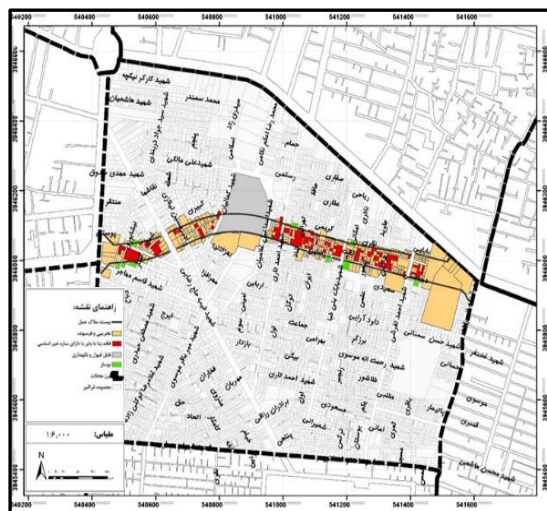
540200 540400 540600 540800 541000 541200 541400 541600

3846800
3846600
3846400
3846200
3846000
3845800
3845600

شهید کارگر نیکچه
شهید هاشمیان
محمد سنجر
شهید مهدی سوق
شهید علی مالکی
منتظر
عقاری
رستمی
حمام
ریاحی
کریمی
شهید هاشمیان
شهید احمد فخاری
ایران
دولتی
اردبیلی
داود آرامی
جمالیه
شهید حسن عسالمی
شهید قاسم سیاهپور
بازدار
ایرج
بهرامی
شهید احمد قادری
شهید حمید الله موسوی
ظلاطور
بیگدلی
برادران رضایی
حامد
اتحاد
گلزار
پاکدل
طاهری
مسعودی
شهید منیره محصلی

راهنمای نقشه:
محدوده مطالعه شده
تجاری
قطعه ها با سازه غیر اساسی
انبار
فضای سبز
محدوده حرکت

مقیاس: ۱:۶,۰۰۰
N